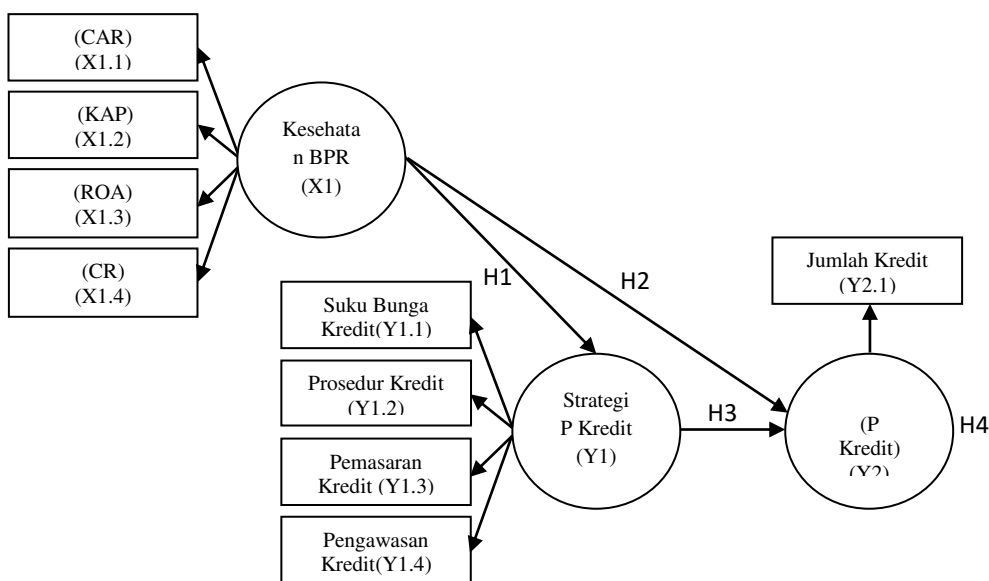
(CAR)
(X1.1)

(KAP)
(X1.2)

(ROA)
(X1.3)

(CR)
(X1.4)

Kesehata n BPR
(X1)

H1

H2

Jumlah Kredit
(Y2.1)

Suku Bunga Kredit(Y1.1)

Prosedur Kredit
(Y1.2)

Pemasaran Kredit (Y1.3)

Pengawasan Kredit(Y1.4)

Strategi P Kredit
(Y1)

H3

(P Kredit)
(Y2)

H4